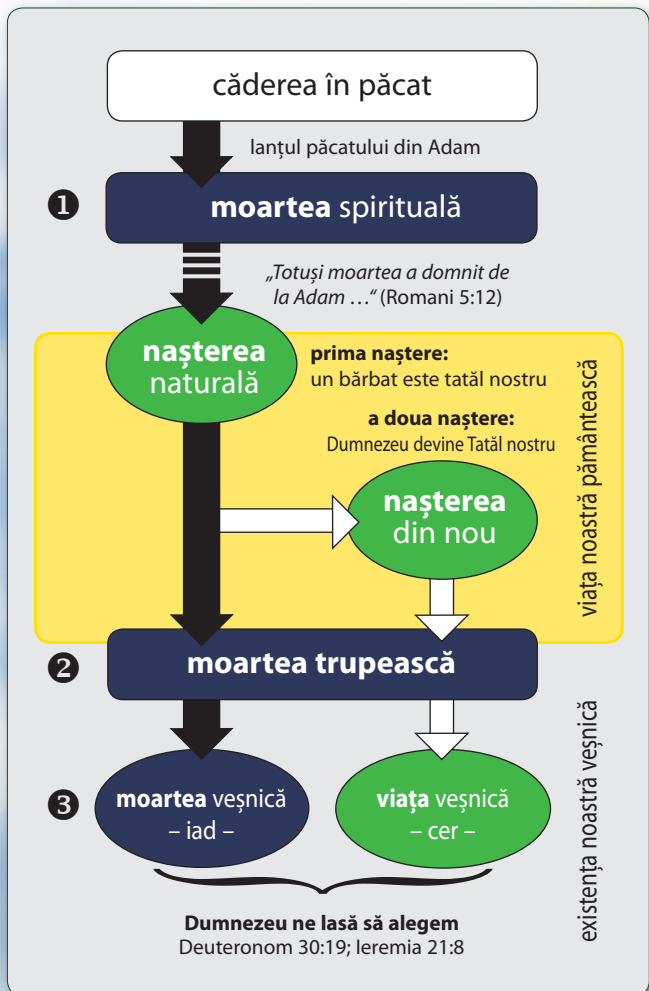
căderea în păcat

lanțul păcatului din Adam

1

**moartea** spirituală

„Totuși moartea a domnit de la Adam …" (Romani 5:12)

**nașterea** naturală

**prima naștere:**
un bărbat este tatăl nostru

**a doua naștere:**
Dumnezeu devine Tatăl nostru

**nașterea** din nou

viața noastră pământească

2

**moartea trupească**

existența noastră veșnică

3

**moartea** veșnică
– iad –

**viața** veșnică
– cer –

**Dumnezeu ne lasă să alegem**
Deuteronom 30:19; Ieremia 21:8